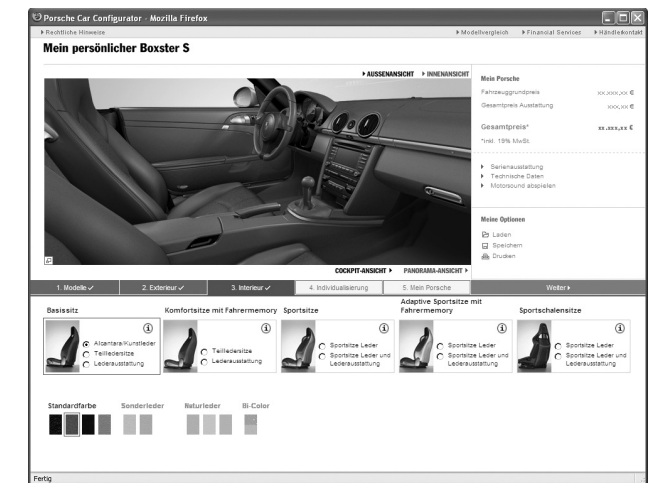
Porsche Car Configurator - Mozilla Firefox

▸ Rechtliche Hinweise
▸ Modellvergleich ▸ Financial Services ▸ Händlerkontakt

Mein persönlicher Boxster S

▸ AUSSENANSICHT ▸ INNENANSICHT

Mein Porsche

Fahrzeuggrundpreis xx.xxx,xx €

Gesamtpreis Ausstattung xxx,xx €

Gesamtpreis* xx.xxx,xx €

*inkl. 19% MwSt.

▸ Serienausstattung
▸ Technische Daten
▸ Motorsound abspielen

Meine Optionen

Laden
Speichern
Drucken

COCKPIT-ANSICHT ▸ PANORAMA-ANSICHT ▸

1. Modelle ✓ 2. Exterieur ✓ 3. Interieur ✓ 4. Individualisierung 5. Mein Porsche Weiter ▸

Basissitz
Alcantara/Kunstleder
Teillledersitze
Lederausstattung

Komfortsitze mit Fahrermemory
Teilledersitze
Lederausstattung

Sportsitze
Sportsitze Leder
Sportsitze Leder und Lederausstattung

Adaptive Sportsitze mit Fahrermemory
Sportsitze Leder
Sportsitze Leder und Lederausstattung

Sportschalensitze
Sportsitze Leder
Sportsitze Leder und Lederausstattung

Standardfarbe Sonderleder Naturleder Bi-Color

Fertig